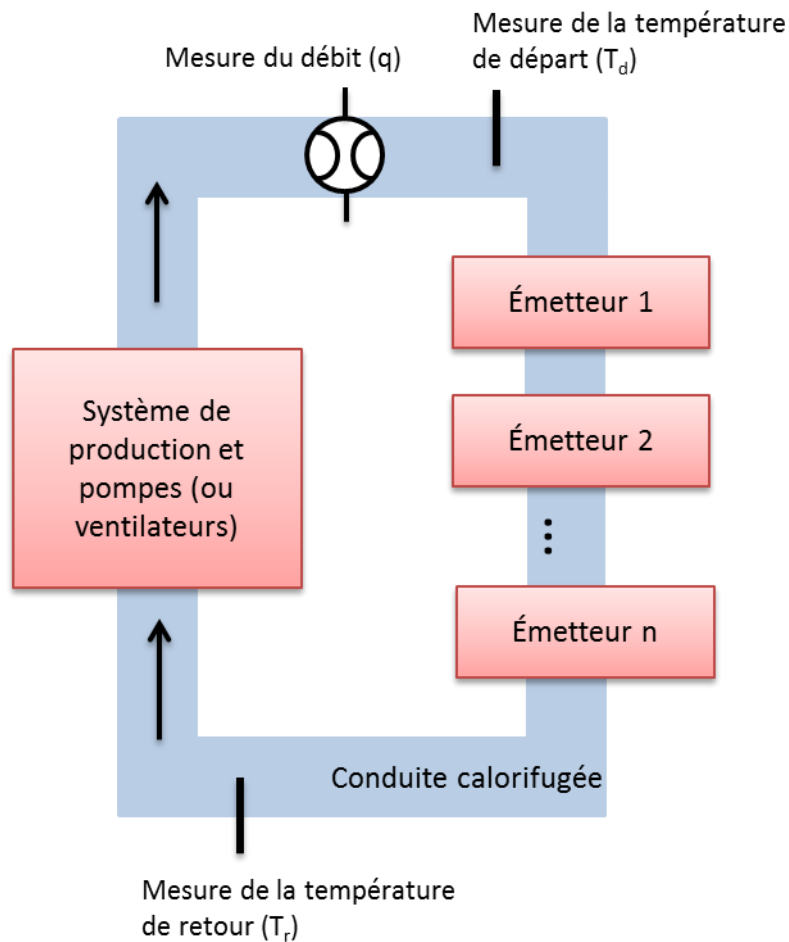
Mesure du débit (q)

Mesure de la température de départ ($T_d$)

Émetteur 1

Système de production et pompes (ou ventilateurs)

Émetteur 2

⋮

Émetteur n

Conduite calorifugée

Mesure de la température de retour ($T_r$)